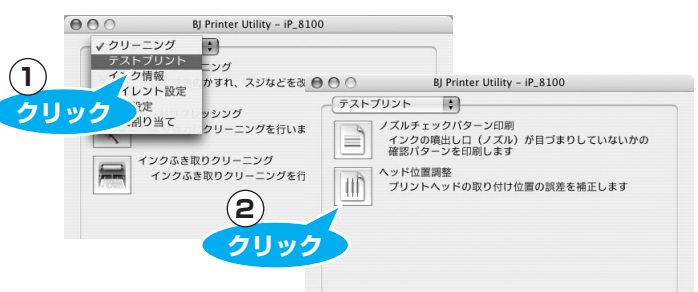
BJ Printer Utility – iP_8100

✓ クリーニング
テストプリント
インク情報
サイレント設定
設定
割り当て

ーニング
かすれ、スジなどを改

レッシング
クリーニングを行いま

インクふき取りクリーニング
インクふき取りクリーニングを行

①
クリック

BJ Printer Utility – iP_8100

テストプリント

ノズルチェックパターン印刷
インクの噴出し口（ノズル）が目づまりしていないかの確認パターンを印刷します

ヘッド位置調整
プリントヘッドの取り付け位置の誤差を補正します

②
クリック